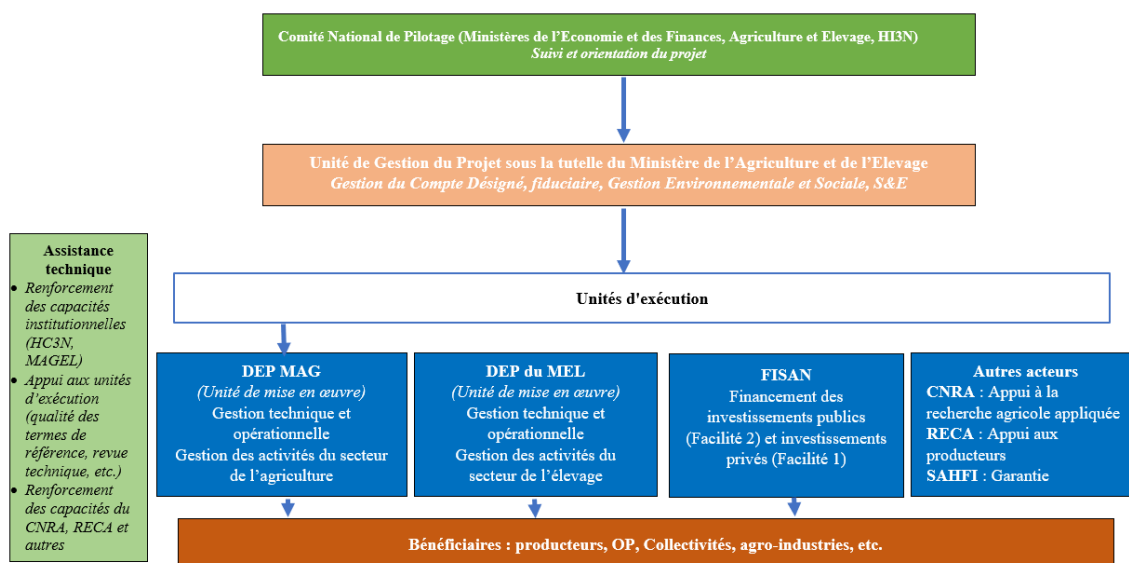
Comité National de Pilotage (Ministères de l'Economie et des Finances, Agriculture et Elevage, HI3N)
Suivi et orientation du projet

Unité de Gestion du Projet sous la tutelle du Ministère de l'Agriculture et de l'Elevage
Gestion du Compte Désigné, fiduciaire, Gestion Environnementale et Sociale, S&E

Assistance technique
• Renforcement des capacités institutionnelles (HC3N, MAGEL)
• Appui aux unités d'exécution (qualité des termes de référence, revue technique, etc.)
• Renforcement des capacités du CNRA, RECA et autres

Unités d'exécution

DEP MAG
(Unité de mise en œuvre)
Gestion technique et opérationnelle
Gestion des activités du secteur de l'agriculture

DEP du MEL
(Unité de mise en œuvre)
Gestion technique et opérationnelle
Gestion des activités du secteur de l'élevage

FISAN
Financement des investissements publics (Facilité 2) et investissements privés (Facilité 1)

Autres acteurs
CNRA : Appui à la recherche agricole appliquée
RECA : Appui aux producteurs
SAHFI : Garantie

Bénéficiaires : producteurs, OP, Collectivités, agro-industries, etc.